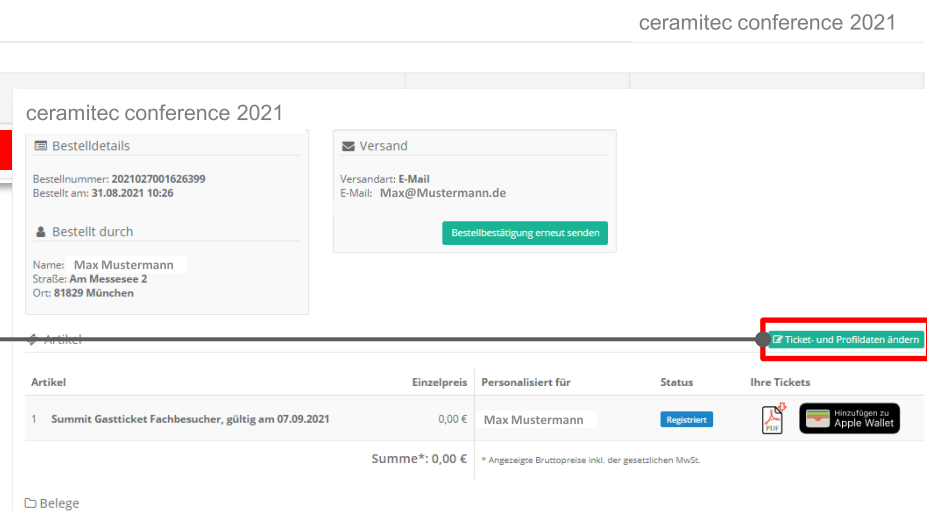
ceramitec conference 2021

ceramitec conference 2021

Bestelldetails

Bestellnummer: 2021027001626399
Bestellt am: 31.08.2021 10:26

Bestellt durch

Name: Max Mustermann
Straße: Am Messesee 2
Ort: 81829 München

Versand

Versandart: E-Mail
E-Mail: Max@Mustermann.de

Bestellbestätigung erneut senden

Artikel

Ticket- und Profildaten ändern

| Artikel | Einzelpreis | Personalisiert für | Status | Ihre Tickets |
|---|---|---|---|---|
| 1 Summit Gastticket Fachbesucher, gültig am 07.09.2021 | 0,00 € | Max Mustermann | Registriert | PDF Hinzufügen zu Apple Wallet |
| Summe*: 0,00 € | | * Angezeigte Bruttopreise inkl. der gesetzlichen MwSt. | | |

Belege